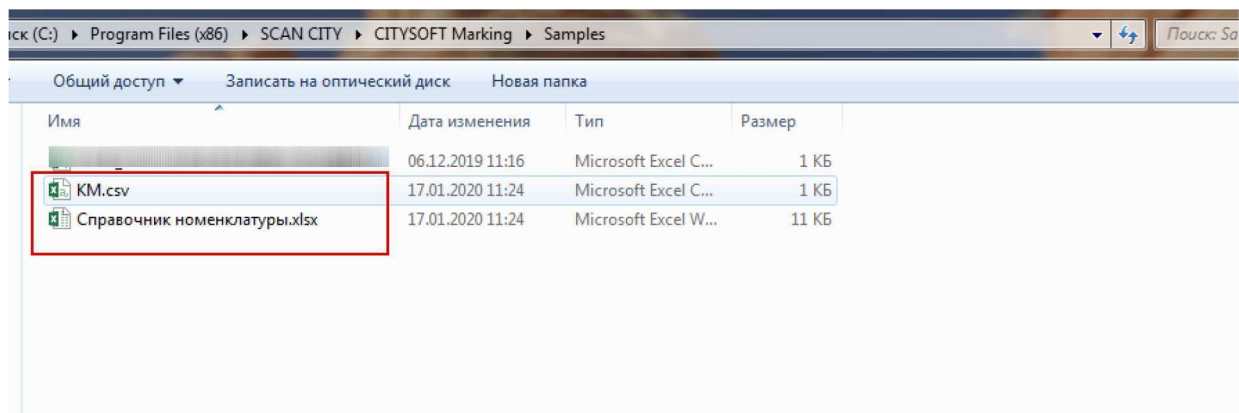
иск (C:) ▸ Program Files (x86) ▸ SCAN CITY ▸ CITYSOFT Marking ▸ Samples

Поиск: Sa

Общий доступ ▾ Записать на оптический диск Новая папка

| Имя | Дата изменения | Тип | Размер |
|---|---|---|---|
| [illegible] | 06.12.2019 11:16 | Microsoft Excel C... | 1 КБ |
| KM.csv | 17.01.2020 11:24 | Microsoft Excel C... | 1 КБ |
| Справочник номенклатуры.xlsx | 17.01.2020 11:24 | Microsoft Excel W... | 11 КБ |